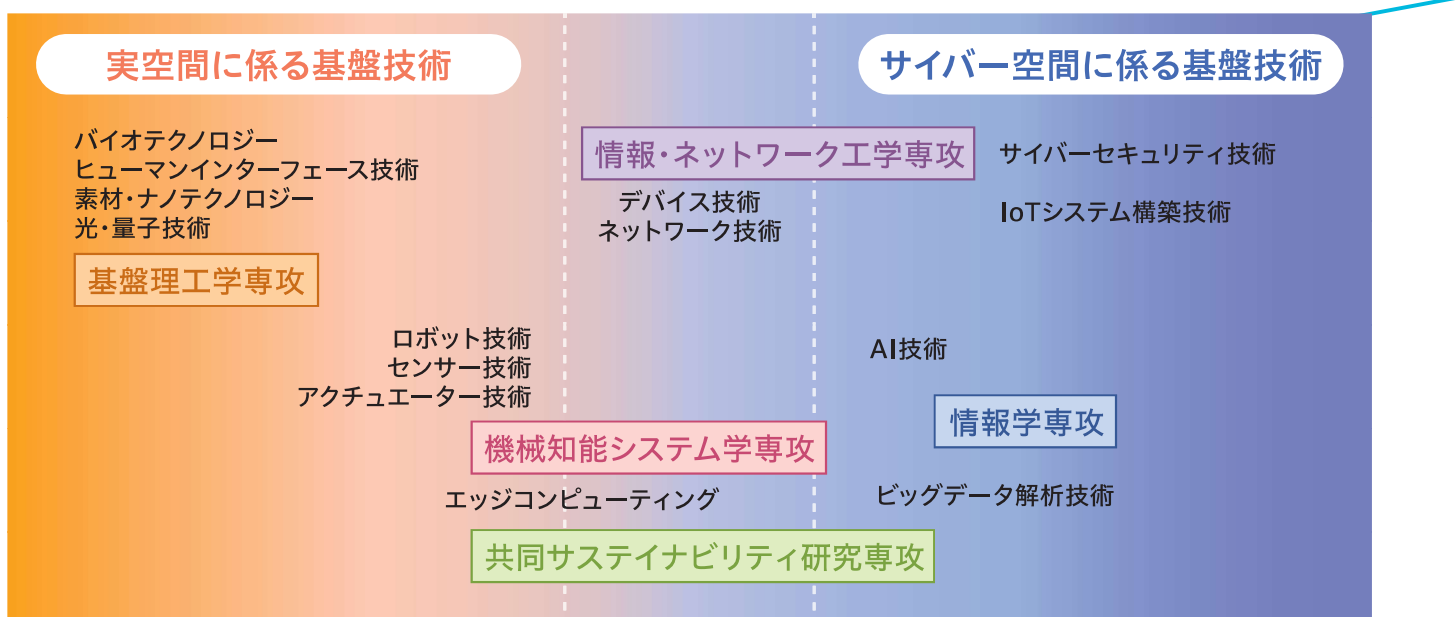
実空間に係る基盤技術

サイバー空間に係る基盤技術

バイオテクノロジー
ヒューマンインターフェース技術
素材・ナノテクノロジー
光・量子技術

基盤理工学専攻

情報・ネットワーク工学専攻

デバイス技術
ネットワーク技術

サイバーセキュリティ技術

IoTシステム構築技術

ロボット技術
センサー技術
アクチュエーター技術

AI技術

情報学専攻

機械知能システム学専攻

エッジコンピューティング

ビッグデータ解析技術

共同サステイナビリティ研究専攻